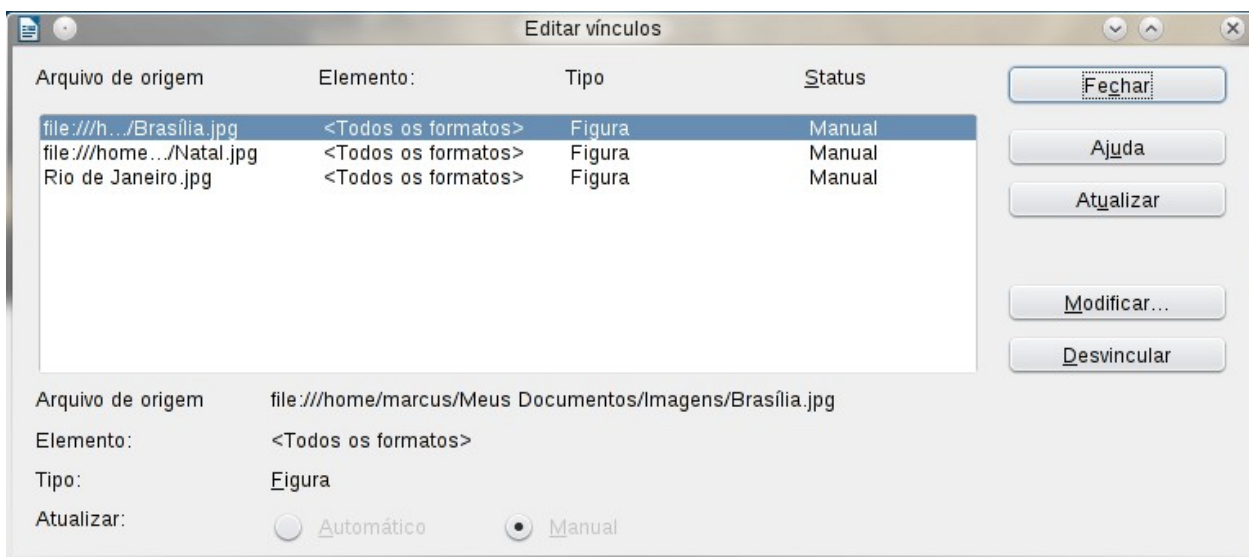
Editar vínculos

| Arquivo de origem | Elemento: | Tipo | Status |
|---|---|---|---|
| file:///h…/Brasília.jpg | <Todos os formatos> | Figura | Manual |
| file:///home…/Natal.jpg | <Todos os formatos> | Figura | Manual |
| Rio de Janeiro.jpg | <Todos os formatos> | Figura | Manual |

Fechar

Ajuda

Atualizar

Modificar...

Desvincular

Arquivo de origem file:///home/marcus/Meus Documentos/Imagens/Brasília.jpg

Elemento: <Todos os formatos>

Tipo: Figura

Atualizar: Automático Manual